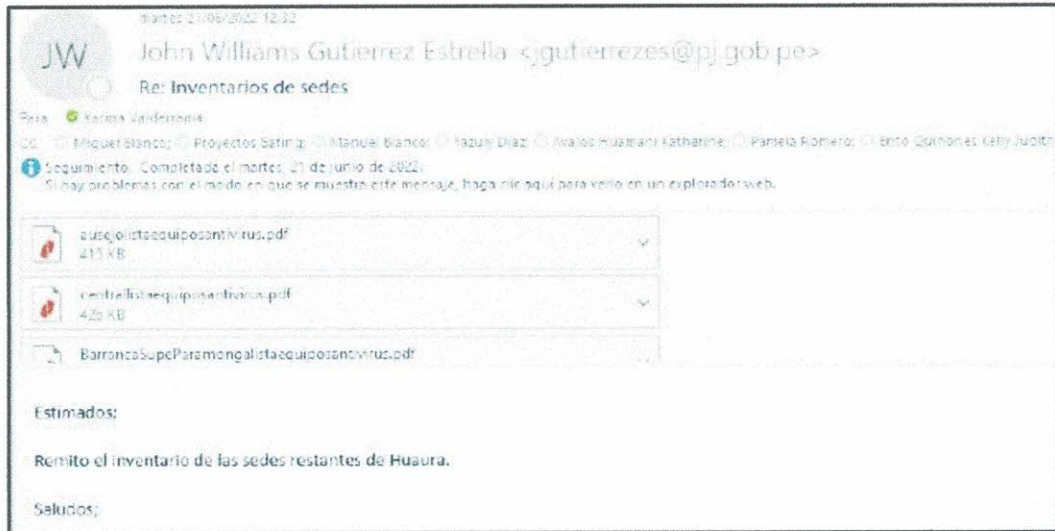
martes 21/06/2022 12:32

JW

John Williams Gutierrez Estrella <jgutierrezes@pj.gob.pe>

Re: Inventarios de sedes

Para: Karina Valderrama

CC: Miguel Blanco; Proyectos Sating; Manuel Blanco; Yazuri Diaz; Avalos Huamani Katherine; Pamela Romero; Brito Quiñones Kelly Judith

Seguimiento. Completado el martes, 21 de junio de 2022.
Si hay problemas con el modo en que se muestra este mensaje, haga clic aquí para verlo en un explorador web.

auseqjolistaequiposantivirus.pdf
413 KB

centralistaequiposantivirus.pdf
426 KB

BarrancaSupeParamongalistaequiposantivirus.pdf

Estimados;

Remito el inventario de las sedes restantes de Huaura.

Saludos;